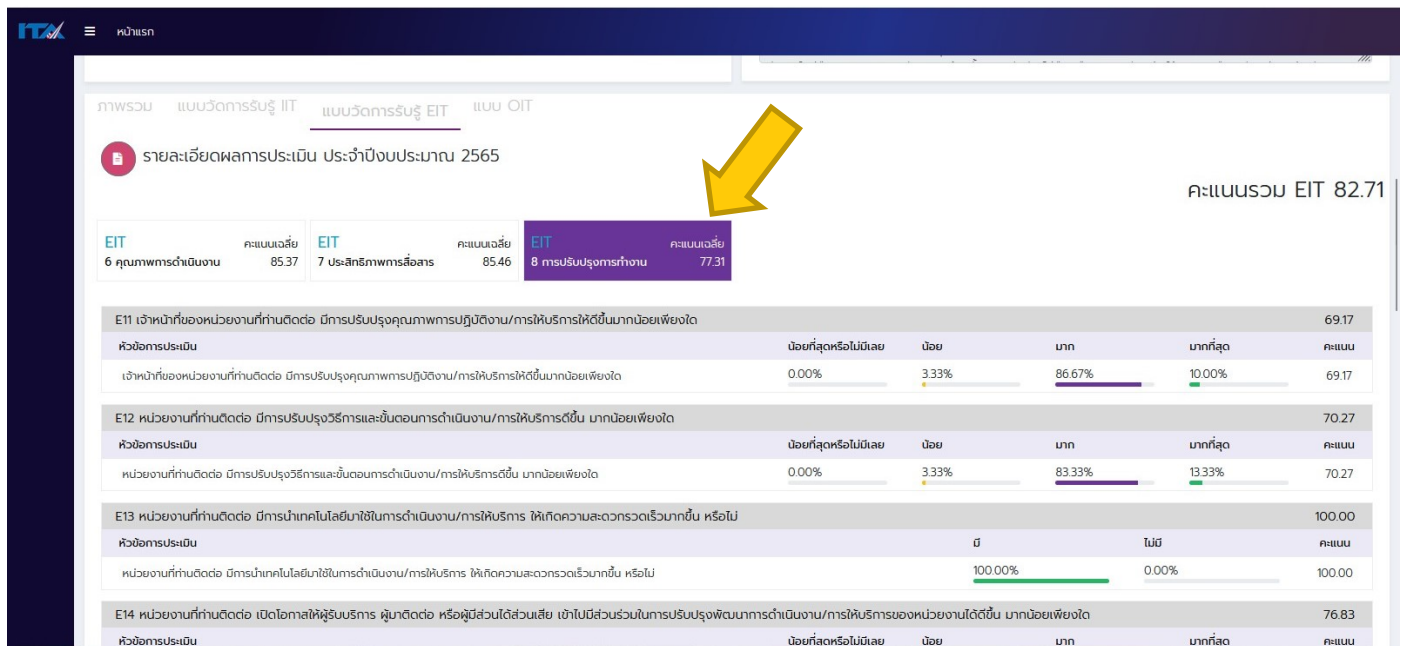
ITA ≡ หน้าแรก

ภาพรวม แบบวัดการรับรู้ IIT แบบวัดการรับรู้ EIT แบบ OIT

รายละเอียดผลการประเมิน ประจำปีงบประมาณ 2565

คะแนนรวม EIT 82.71

| EIT คะแนนเฉลี่ย 6 คุณภาพการดำเนินงาน 85.37 | EIT คะแนนเฉลี่ย 7 ประสิทธิภาพการสื่อสาร 85.46 | EIT คะแนนเฉลี่ย 8 การปรับปรุงการทำงาน 77.31 |
|---|---|---|

E11 เจ้าหน้าที่ของหน่วยงานที่ท่านติดต่อ มีการปรับปรุงคุณภาพการปฏิบัติงาน/การให้บริการให้ดีขึ้นมากน้อยเพียงใด 69.17

| หัวข้อการประเมิน | น้อยที่สุดหรือไม่มีเลย | น้อย | มาก | มากที่สุด | คะแนน |
|---|---|---|---|---|---|
| เจ้าหน้าที่ของหน่วยงานที่ท่านติดต่อ มีการปรับปรุงคุณภาพการปฏิบัติงาน/การให้บริการให้ดีขึ้นมากน้อยเพียงใด | 0.00% | 3.33% | 86.67% | 10.00% | 69.17 |

E12 หน่วยงานที่ท่านติดต่อ มีการปรับปรุงวิธีการและขั้นตอนการดำเนินงาน/การให้บริการดีขึ้น มากน้อยเพียงใด 70.27

| หัวข้อการประเมิน | น้อยที่สุดหรือไม่มีเลย | น้อย | มาก | มากที่สุด | คะแนน |
|---|---|---|---|---|---|
| หน่วยงานที่ท่านติดต่อ มีการปรับปรุงวิธีการและขั้นตอนการดำเนินงาน/การให้บริการดีขึ้น มากน้อยเพียงใด | 0.00% | 3.33% | 83.33% | 13.33% | 70.27 |

E13 หน่วยงานที่ท่านติดต่อ มีการนำเทคโนโลยีมาใช้ในการดำเนินงาน/การให้บริการ ให้เกิดความสะดวกรวดเร็วมากขึ้น หรือไม่ 100.00

| หัวข้อการประเมิน | มี | ไม่มี | คะแนน |
|---|---|---|---|
| หน่วยงานที่ท่านติดต่อ มีการนำเทคโนโลยีมาใช้ในการดำเนินงาน/การให้บริการ ให้เกิดความสะดวกรวดเร็วมากขึ้น หรือไม่ | 100.00% | 0.00% | 100.00 |

E14 หน่วยงานที่ท่านติดต่อ เปิดโอกาสให้ผู้รับบริการ ผู้มาติดต่อ หรือผู้มีส่วนได้ส่วนเสีย เข้าไปมีส่วนร่วมในการปรับปรุงพัฒนาการดำเนินงาน/การให้บริการของหน่วยงานได้ดีขึ้น มากน้อยเพียงใด 76.83

| หัวข้อการประเมิน | น้อยที่สุดหรือไม่มีเลย | น้อย | มาก | มากที่สุด | คะแนน |
|---|---|---|---|---|---|